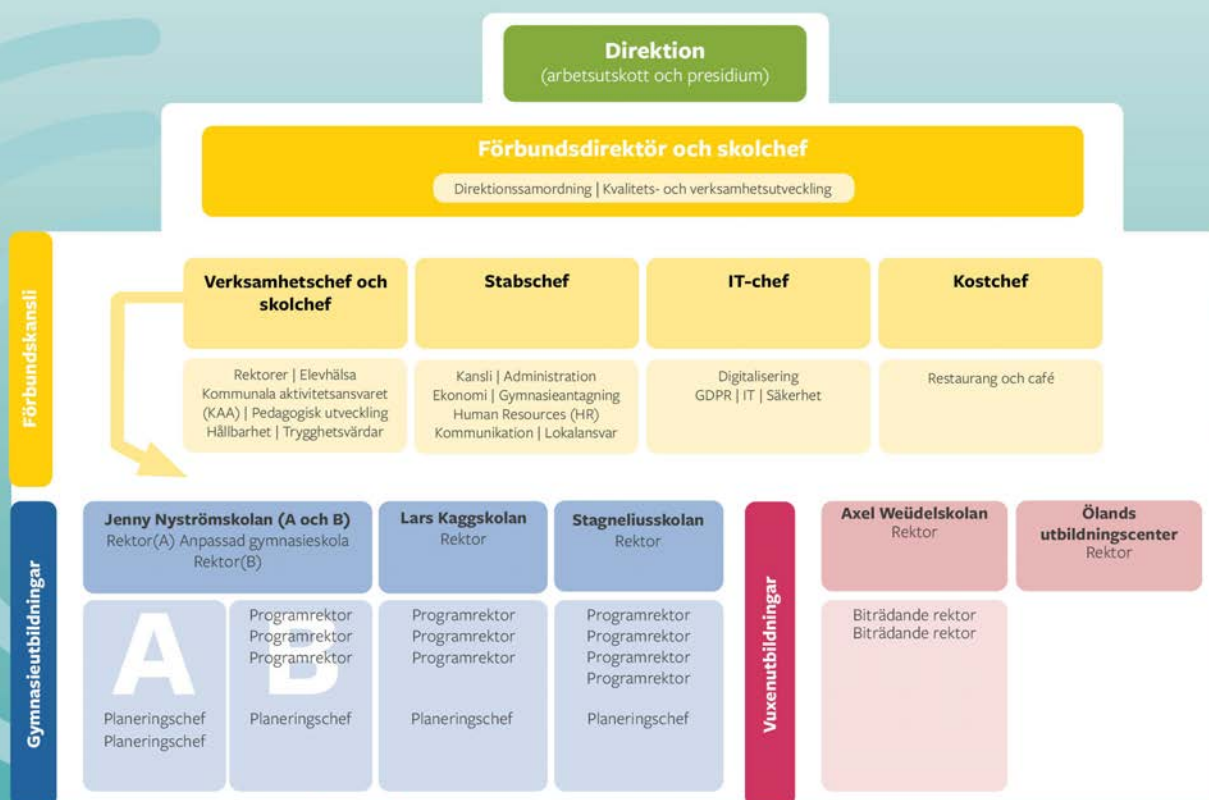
Direktion
(arbetsutskott och presidium)

Förbundsdirektör och skolchef
Direktionssamordning | Kvalitets- och verksamhetsutveckling

Förbundskansli

Verksamhetschef och skolchef
Rektorer | Elevhälsa
Kommunala aktivitetsansvaret (KAA) | Pedagogisk utveckling
Hållbarhet | Trygghetsvärdar

Stabschef
Kansli | Administration
Ekonomi | Gymnasieantagning
Human Resources (HR)
Kommunikation | Lokalansvar

IT-chef
Digitalisering
GDPR | IT | Säkerhet

Kostchef
Restaurang och café

Gymnasieutbildningar

Jenny Nyströmskolan (A och B)
Rektor(A) Anpassad gymnasieskola
Rektor(B)

A
Planeringschef
Planeringschef

B
Programrektor
Programrektor
Programrektor
Planeringschef

Lars Kaggskolan
Rektor
Programrektor
Programrektor
Programrektor
Planeringschef

Stagneliusskolan
Rektor
Programrektor
Programrektor
Programrektor
Programrektor
Planeringschef

Vuxenutbildningar

Axel Weüdelskolan
Rektor
Biträdande rektor
Biträdande rektor

Ölands utbildningscenter
Rektor